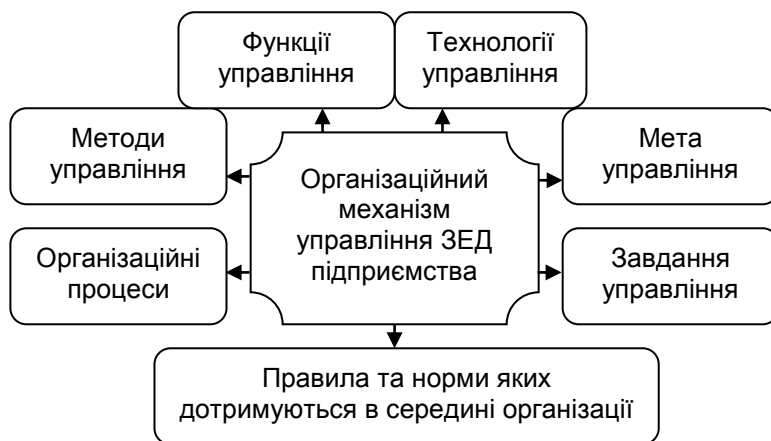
Функції управління

Технології управління

Методи управління

Організаційний механізм управління ЗЕД підприємства

Мета управління

Організаційні процеси

Завдання управління

Правила та норми яких дотримуються в середині організації